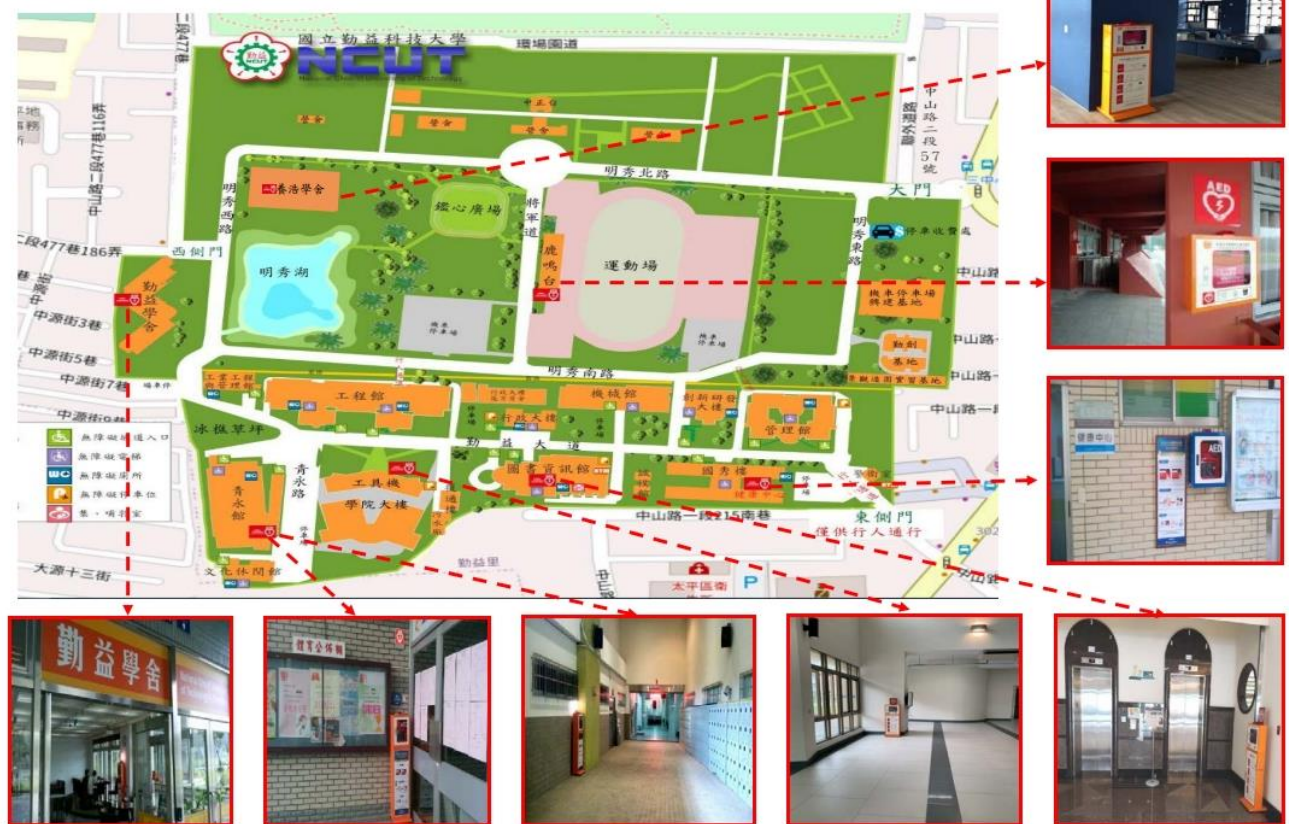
國立勤益科技大學
NCUT
環場園道
中山路二段477巷
中山路二段477巷116弄
二段477巷186弄
中源街3巷
中源街5巷
中源街7巷
中源街9巷
營舍
營舍
中正台
營舍
營舍
中山路二段57號
明秀北路
大門
春浩學舍
明秀西路
鑑心廣場
將軍道
運動場
鹿鳴台
明秀東路
停車收費處
西側門
明秀湖
機車停車場 興建基地
中山路
勤益學舍
機車停車場
機車停車場
勤創基地
中山路
明秀南路
中山路
工業工程與管理館
工程館
行政大樓
機械館
創新研發大樓
管理館
中山路一段
永極草坪
勤益大道
無障礙通道入口
無障礙電梯
無障礙廁所
無障礙停車位
集・哺乳室
青永路
圖書資訊館
通識大樓
國秀樓
健康中心
警衛室
青永館
工具機學院大樓
通識教育大樓
中山路一段215南巷
東側門
僅供行人通行
文化休閒館
勤益里
大源十三街
太平區衛
中山路
AED
健康中心
AED
勤益學舍
體育公佈欄